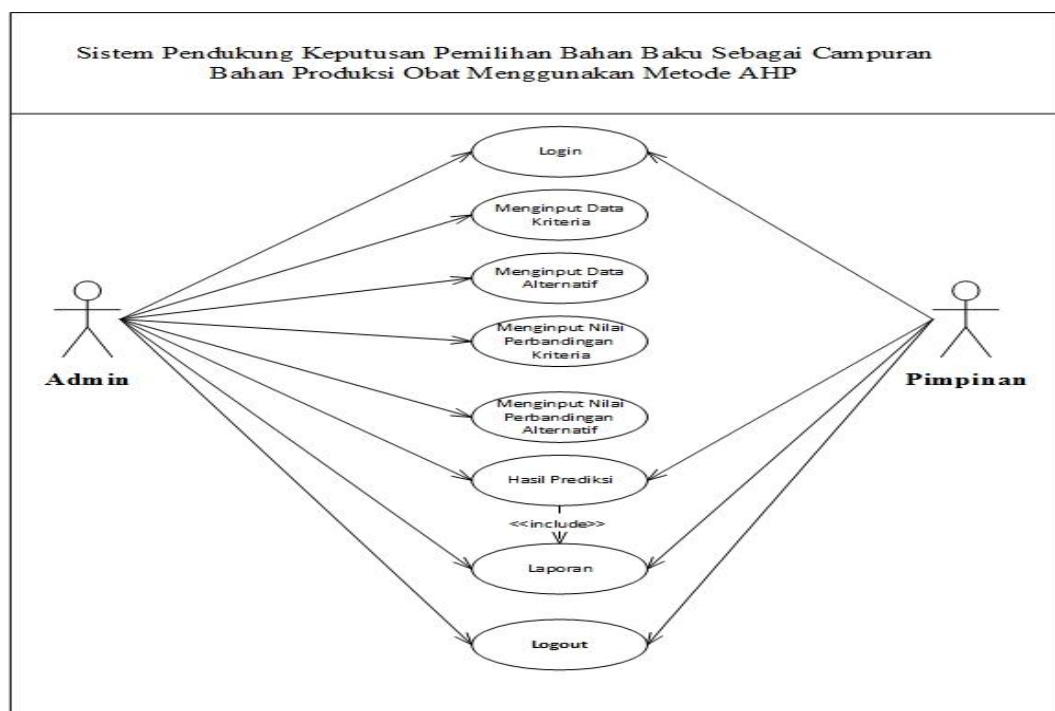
Sistem Pendukung Keputusan Pemilihan Bahan Baku Sebagai Campuran Bahan Produksi Obat Menggunakan Metode AHP

Login

Menginput Data Kriteria

Menginput Data Alternatif

Menginput Nilai Perbandingan Kriteria

Menginput Nilai Perbandingan Alternatif

Hasil Prediksi

<<include>>

Laporan

Logout

Admin

Pimpinan